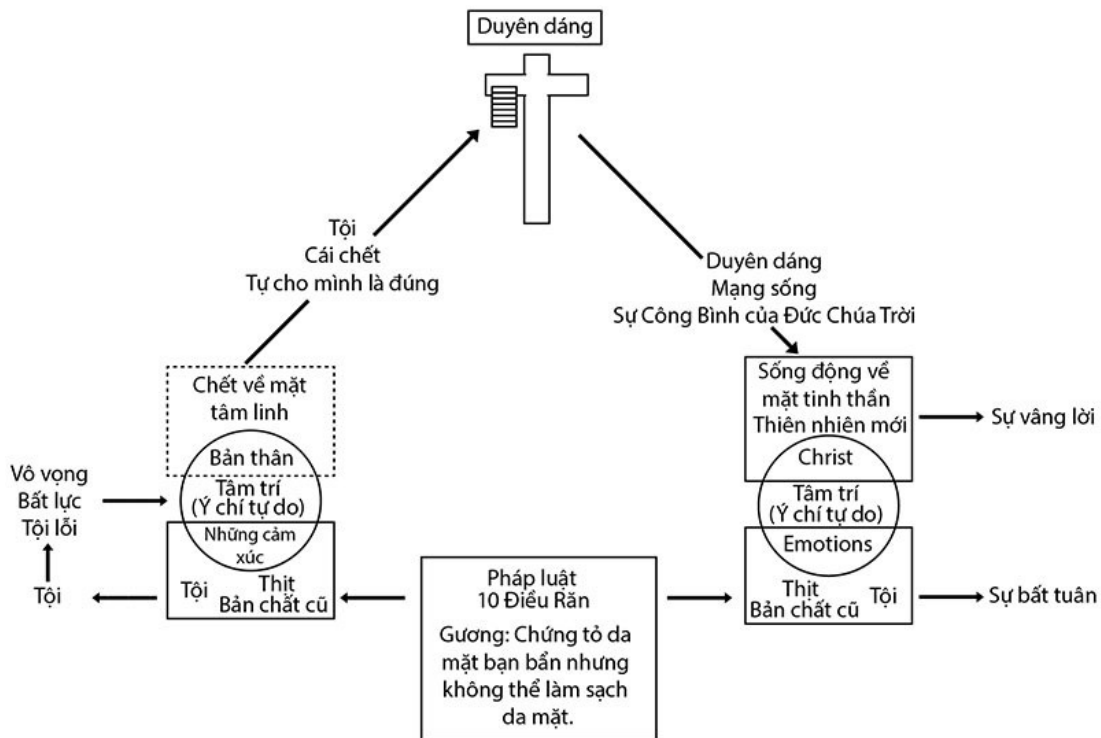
Duyên dáng

Tội
Cái chết
Tự cho mình là đúng

Duyên dáng
Mạng sống
Sự Công Bình của Đức Chúa Trời

Chết về mặt tâm linh

Bản thân
Tâm trí
(Ý chí tự do)
Những cảm xúc

Vô vọng
Bất lực
Tội lỗi

Tội

Tội
Thịt
Bản chất cũ

Sống động về mặt tinh thần
Thiên nhiên mới

Sự vâng lời

Christ
Tâm trí
(Ý chí tự do)
Emotions

Thịt
Bản chất cũ
Tội

Sự bất tuân

Pháp luật
10 Điều Răn
Gương: Chứng tỏ da mặt bạn bẩn nhưng không thể làm sạch da mặt.